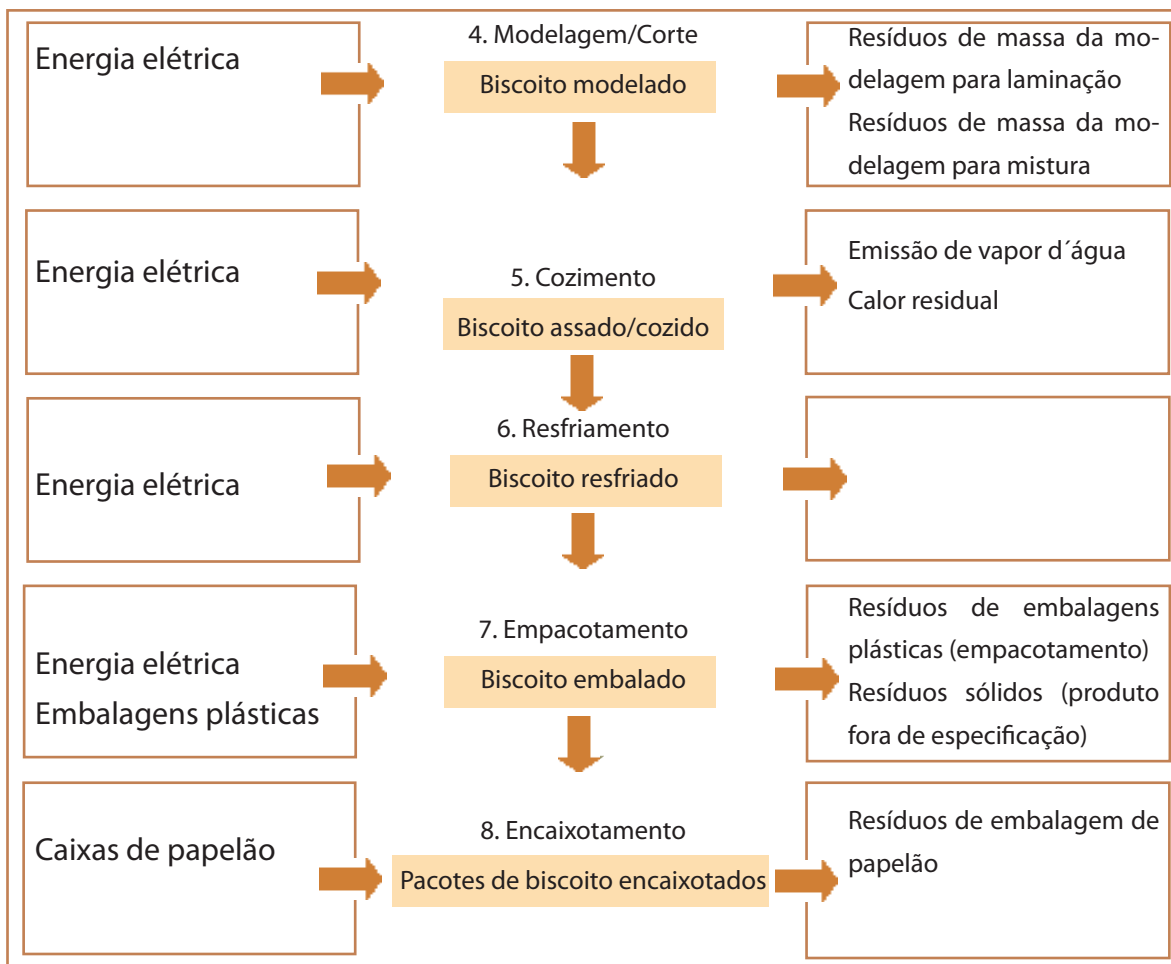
Energia elétrica

4. Modelagem/Corte

Biscoito modelado

Resíduos de massa da modelagem para laminação
Resíduos de massa da modelagem para mistura

Energia elétrica

5. Cozimento

Biscoito assado/cozido

Emissão de vapor d´água
Calor residual

Energia elétrica

6. Resfriamento

Biscoito resfriado

Energia elétrica
Embalagens plásticas

7. Empacotamento

Biscoito embalado

Resíduos de embalagens plásticas (empacotamento)
Resíduos sólidos (produto fora de especificação)

Caixas de papelão

8. Encaixotamento

Pacotes de biscoito encaixotados

Resíduos de embalagem de papelão